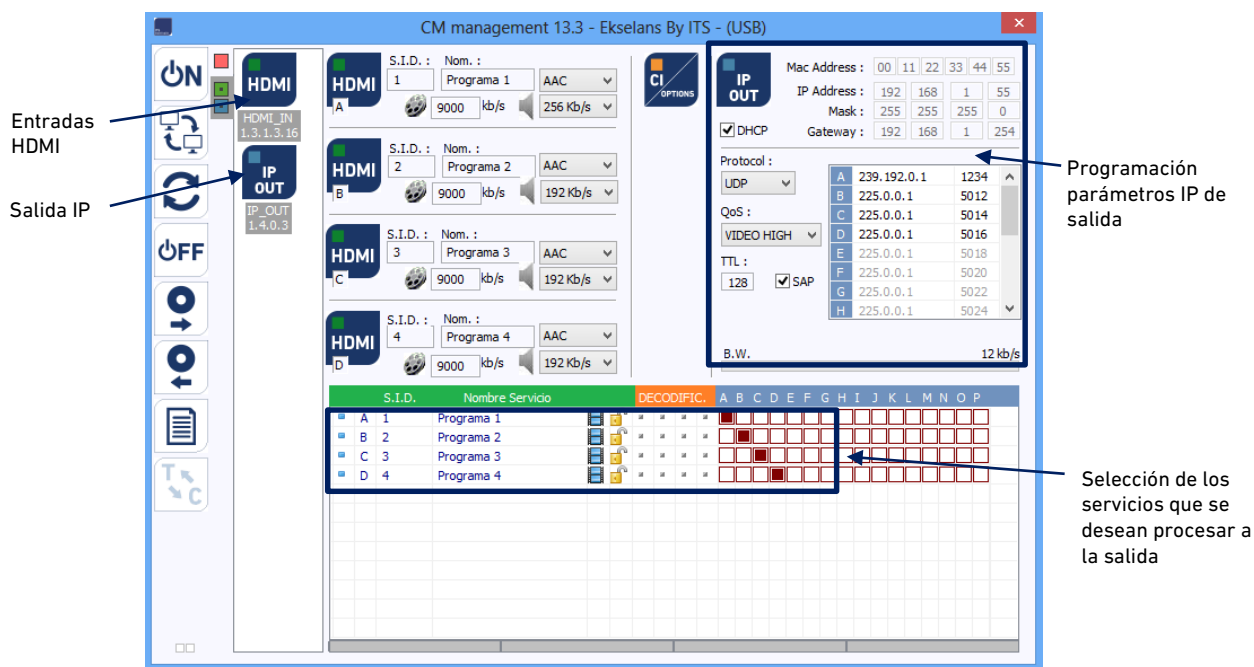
CM management 13.3 - Ekselans By ITS - (USB)

ON

OFF

T C

HDMI
HDMI_IN
1.3.1.3.16

IP OUT
IP_OUT
1.4.0.3

Entradas HDMI

Salida IP

HDMI A
S.I.D. : 1
Nom. : Programa 1
AAC
9000 kb/s
256 Kb/s

HDMI B
S.I.D. : 2
Nom. : Programa 2
AAC
9000 kb/s
192 Kb/s

HDMI C
S.I.D. : 3
Nom. : Programa 3
AAC
9000 kb/s
192 Kb/s

HDMI D
S.I.D. : 4
Nom. : Programa 4
AAC
9000 kb/s
192 Kb/s

CI OPTIONS

IP OUT
Mac Address : 00 11 22 33 44 55
IP Address : 192 168 1 55
Mask : 255 255 255 0
DHCP
Gateway : 192 168 1 254

Protocol :
UDP
QoS :
VIDEO HIGH
TTL :
128
SAP

| A | 239.192.0.1 | 1234 |
|---|---|---|
| B | 225.0.0.1 | 5012 |
| C | 225.0.0.1 | 5014 |
| D | 225.0.0.1 | 5016 |
| E | 225.0.0.1 | 5018 |
| F | 225.0.0.1 | 5020 |
| G | 225.0.0.1 | 5022 |
| H | 225.0.0.1 | 5024 |

B.W. 12 kb/s

Programación parámetros IP de salida

| | S.I.D. | Nombre Servicio | DECODIFIC. | A B C D E F G H I J K L M N O P |
|---|---|---|---|---|
| A | 1 | Programa 1 | | |
| B | 2 | Programa 2 | | |
| C | 3 | Programa 3 | | |
| D | 4 | Programa 4 | | |

Selección de los servicios que se desean procesar a la salida